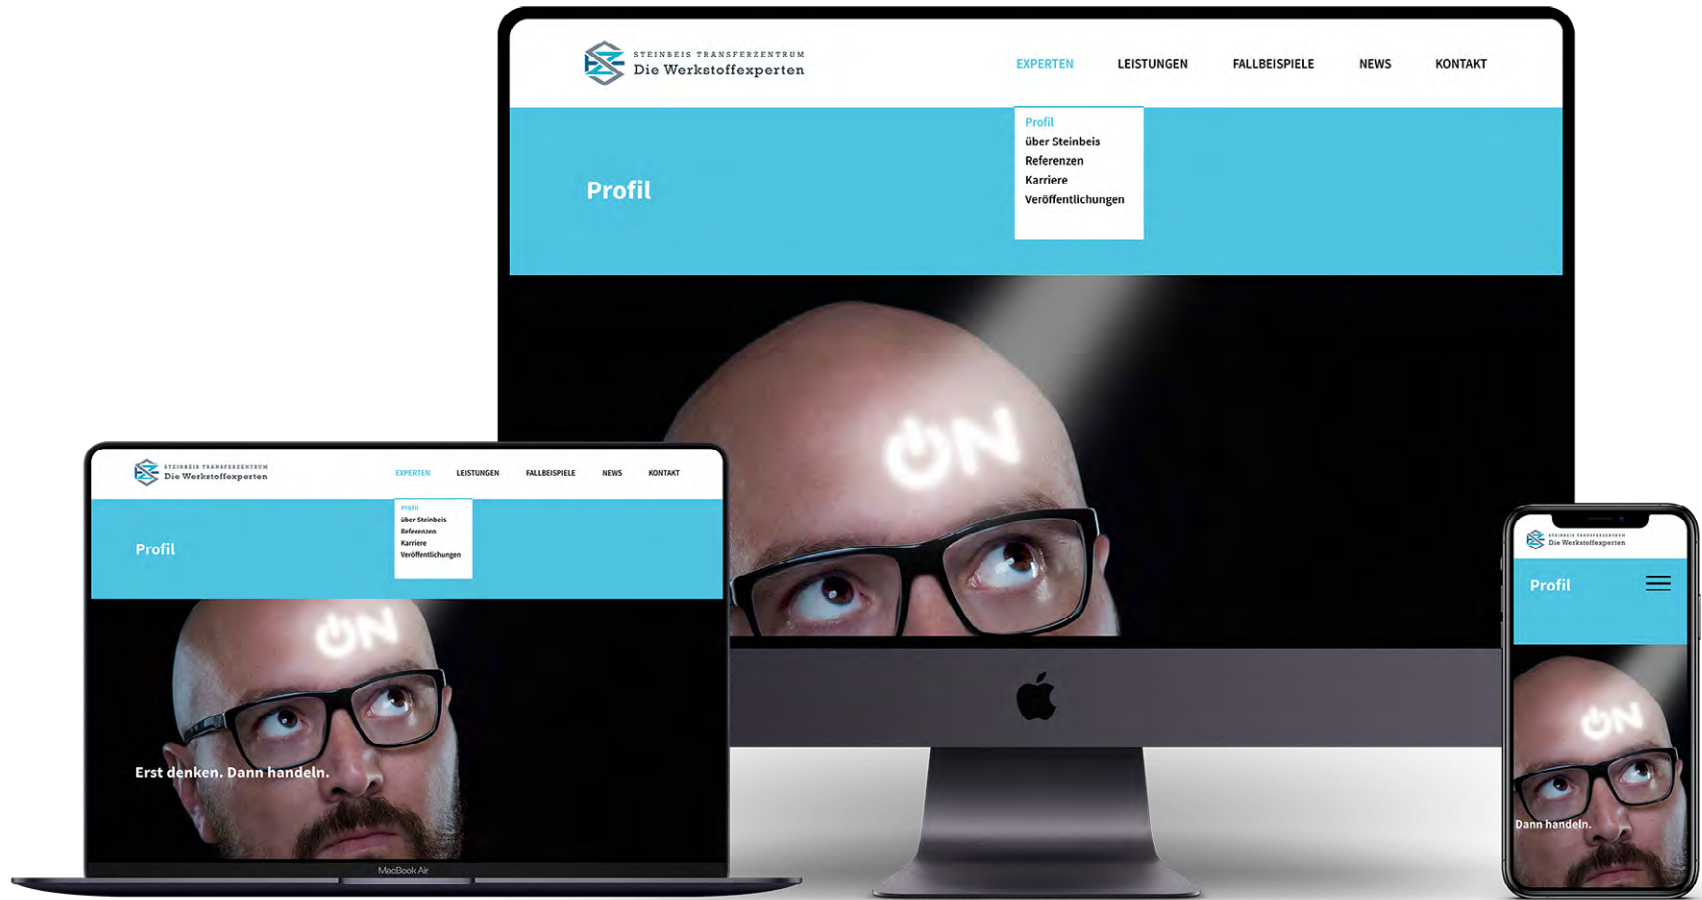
STEINBEIS TRANSFERZENTRUM
Die Werkstoffexperten

EXPERTEN LEISTUNGEN FALLBEISPIELE NEWS KONTAKT

Profil
über Steinbeis
Referenzen
Karriere
Veröffentlichungen

Profil

ON

STEINBEIS TRANSFERZENTRUM
Die Werkstoffexperten

EXPERTEN LEISTUNGEN FALLBEISPIELE NEWS KONTAKT

Profil
über Steinbeis
Referenzen
Karriere
Veröffentlichungen

Profil

ON

Erst denken. Dann handeln.

MacBook Air

STEINBEIS TRANSFERZENTRUM
Die Werkstoffexperten

Profil

ON

Dann handeln.